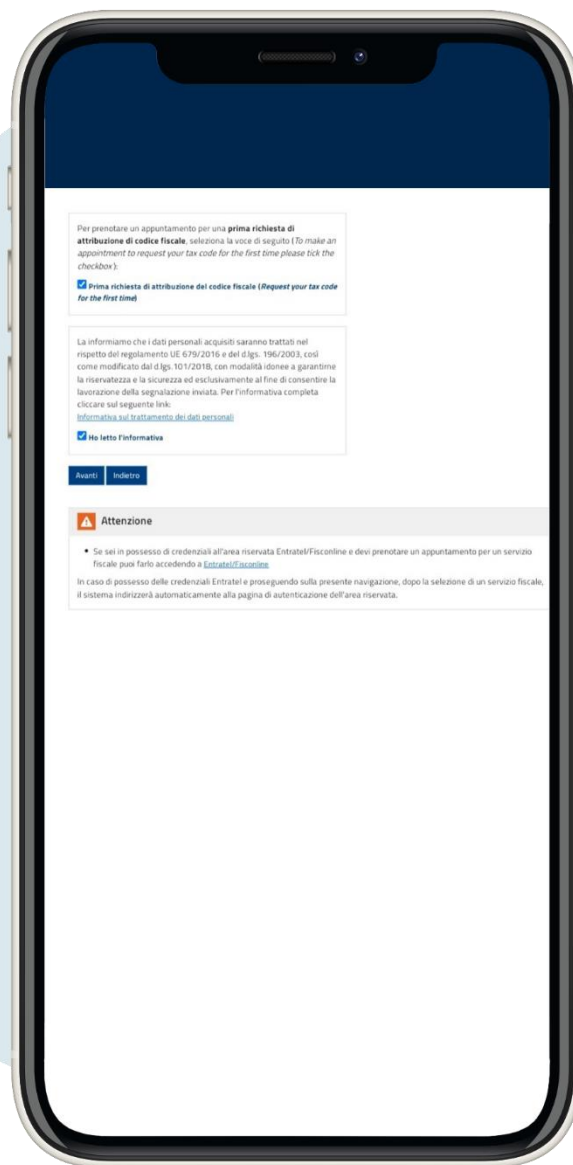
Per prenotare un appuntamento per una **prima richiesta di attribuzione di codice fiscale**, seleziona la voce di seguito (*To make an appointment to request your tax code for the first time please tick the checkbox*):

Prima richiesta di attribuzione del codice fiscale (*Request your tax code for the first time*)

La informiamo che i dati personali acquisiti saranno trattati nel rispetto del regolamento UE 679/2016 e del d.lgs. 196/2003, così come modificato dal d.lgs.101/2018, con modalità idonee a garantirne la riservatezza e la sicurezza ed esclusivamente al fine di consentire la lavorazione della segnalazione inviata. Per l'informativa completa cliccare sul seguente link:
Informativa sul trattamento dei dati personali

Ho letto l'informativa

Avanti Indietro

Attenzione

• Se sei in possesso di credenziali all'area riservata Entratel/Fisconline e devi prenotare un appuntamento per un servizio fiscale puoi farlo accedendo a Entratel/Fisconline

In caso di possesso delle credenziali Entratel e proseguendo sulla presente navigazione, dopo la selezione di un servizio fiscale, il sistema indirizzerà automaticamente alla pagina di autenticazione dell'area riservata.